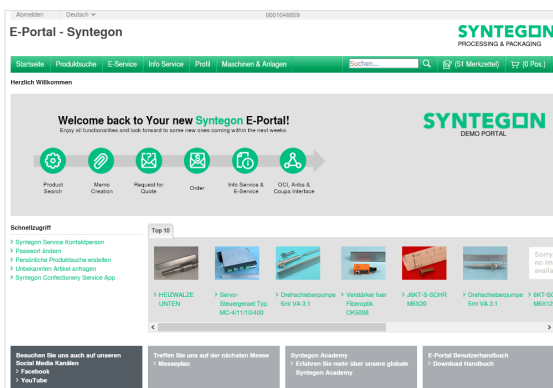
Abmelden Deutsch 0001046859

E-Portal - Syntegon

SYNTEGON
PROCESSING & PACKAGING

Startseite Produktsuche E-Service Info Service Profil Maschinen & Anlagen Suchen... (51 Merkzettel) (0 Pos.)

Herzlich Willkommen

Welcome back to Your new Syntegon E-Portal!
Enjoy all functionalities and look forward to some new ones coming within the next weeks.

SYNTEGON
DEMO PORTAL

Product Search
Memo Creation
Request for Quote
Order
Info Service & E-Service
OCI, Ariba & Coupa Interface

Schnellzugriff
> Syntegon Service Kontaktperson
> Passwort ändern
> Persönliche Produktsuche erstellen
> Unbekannten Artikel anfragen
> Syntegon Confectionery Service App

Top 10

> HEIZWALZE UNTEN
> Servo-Steuergeraet Typ: MC-4/11/10/400
> Drehschieberpumpe 5ml VA 3.1
> Verstärker fuer Fiberoptik OK5009
> J6KT-S-SCHR M6X20
> Drehschieberpumpe 5ml VA 3.1
> 6KT-S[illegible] M6X12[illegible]

Sorry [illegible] no im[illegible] avail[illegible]

Besuchen Sie uns auch auf unseren Social Media Kanälen
> Facebook
> YouTube

Treffen Sie uns auf der nächsten Messe
> Messeplan

Syntegon Academy
> Erfahren Sie mehr über unsere globale Syntegon Academy

E-Portal Benutzerhandbuch
> Download Handbuch